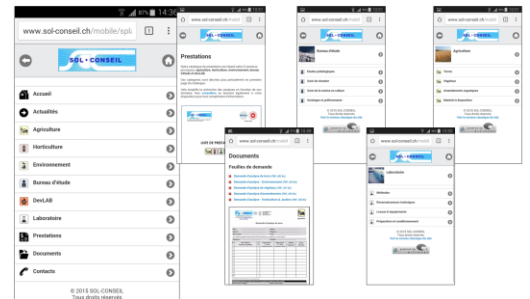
87% 14:36

www.sol-conseil.ch/mobile/sph

SOL • CONSEIL

Accueil

Actualités

Agriculture

Horticulture

Environnement

Bureau d'étude

DevLAB

Laboratoire

Prestations

Documents

Contacts

© 2015 SOL-CONSEIL
Tous droits réservés

www.sol-conseil.ch/mobil

Prestations

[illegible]

www.sol-conseil.ch/mobil

Documents

Feuilles de demande

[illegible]

www.sol-conseil.ch/mobil

Bureau d'étude

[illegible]

www.sol-conseil.ch/mobil

Laboratoire

Méthodes

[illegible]

www.sol-conseil.ch/mobil

Agriculture

Sols

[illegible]